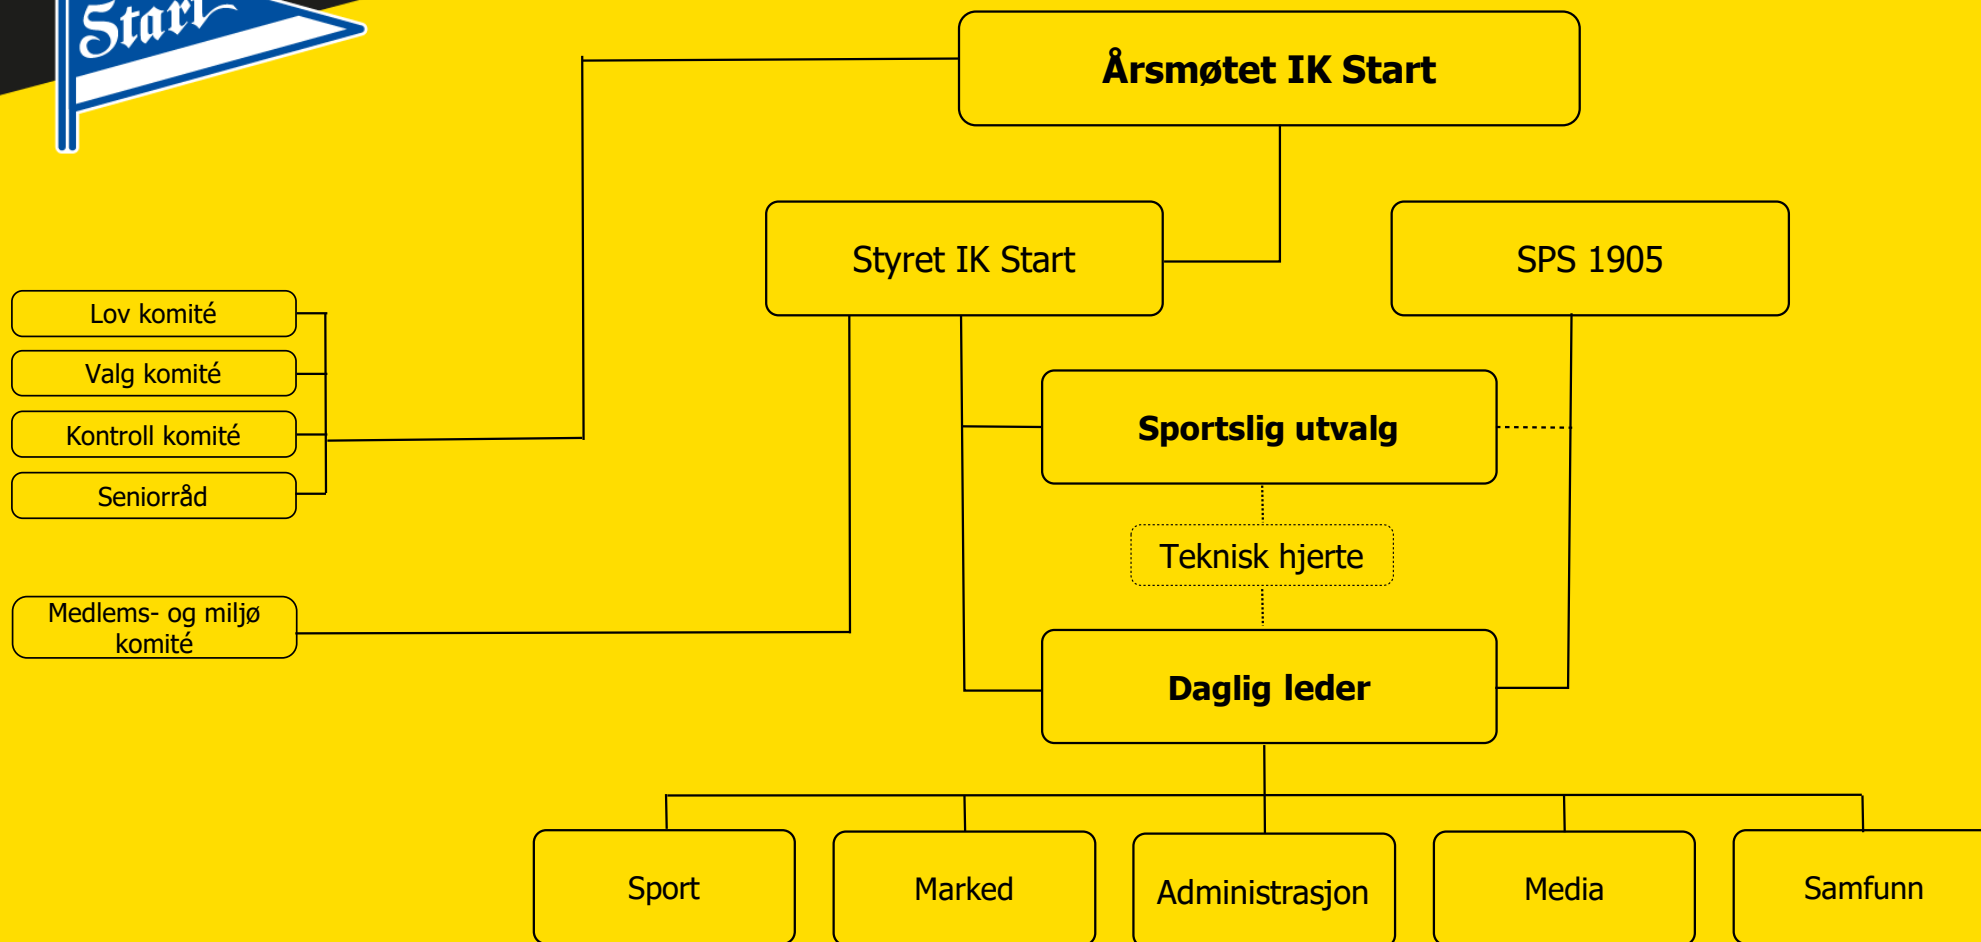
Start

Årsmøtet IK Start

Styret IK Start

SPS 1905

Lov komité

Valg komité

Kontroll komité

Seniorråd

Sportslig utvalg

Teknisk hjerte

Medlems- og miljø komité

Daglig leder

Sport

Marked

Administrasjon

Media

Samfunn